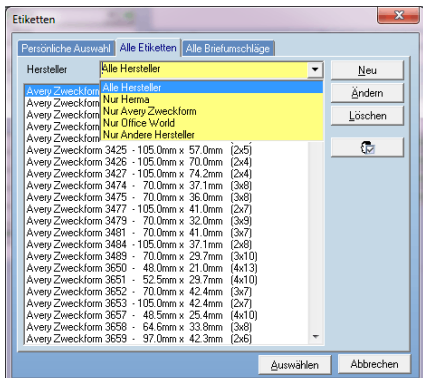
Etiketten

Persönliche Auswahl | Alle Etiketten | Alle Briefumschläge

Hersteller | Alle Hersteller

Alle Hersteller
Nur Herma
Nur Avery Zweckform
Nur Office World
Nur Andere Hersteller

Avery Zweckform
Avery Zweckform
Avery Zweckform
Avery Zweckform
Avery Zweckform 3425 - 105.0mm x 57.0mm (2x5)
Avery Zweckform 3426 - 105.0mm x 70.0mm (2x4)
Avery Zweckform 3427 - 105.0mm x 74.2mm (2x4)
Avery Zweckform 3474 - 70.0mm x 37.1mm (3x8)
Avery Zweckform 3475 - 70.0mm x 36.0mm (3x8)
Avery Zweckform 3477 - 105.0mm x 41.0mm (2x7)
Avery Zweckform 3479 - 70.0mm x 32.0mm (3x9)
Avery Zweckform 3481 - 70.0mm x 41.0mm (3x7)
Avery Zweckform 3484 - 105.0mm x 37.1mm (2x8)
Avery Zweckform 3489 - 70.0mm x 29.7mm (3x10)
Avery Zweckform 3650 - 48.0mm x 21.0mm (4x13)
Avery Zweckform 3651 - 52.5mm x 29.7mm (4x10)
Avery Zweckform 3652 - 70.0mm x 42.4mm (3x7)
Avery Zweckform 3653 - 105.0mm x 42.4mm (2x7)
Avery Zweckform 3657 - 48.5mm x 25.4mm (4x10)
Avery Zweckform 3658 - 64.6mm x 33.8mm (3x8)
Avery Zweckform 3659 - 97.0mm x 42.3mm (2x6)

Neu
Ändern
Löschen

Auswählen
Abbrechen